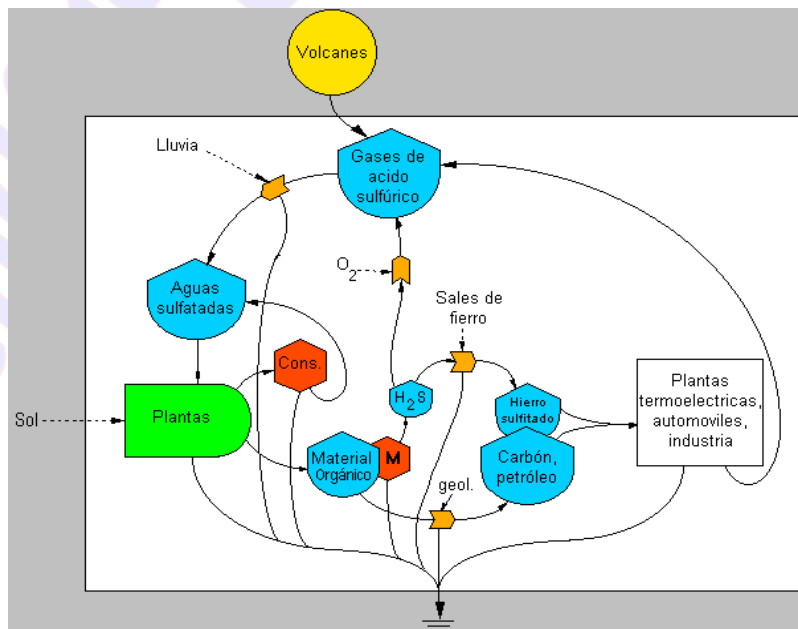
Volcanes

Lluvia

Gases de acido sulfúrico

$O_2$

Aguas sulfatadas

Sales de fierro

Cons.

Sol

Plantas

$H_2S$

Hierro sulfitado

Plantas termoelectricas, automoviles, industria

Material Orgánico

M

Carbón, petróleo

geol.